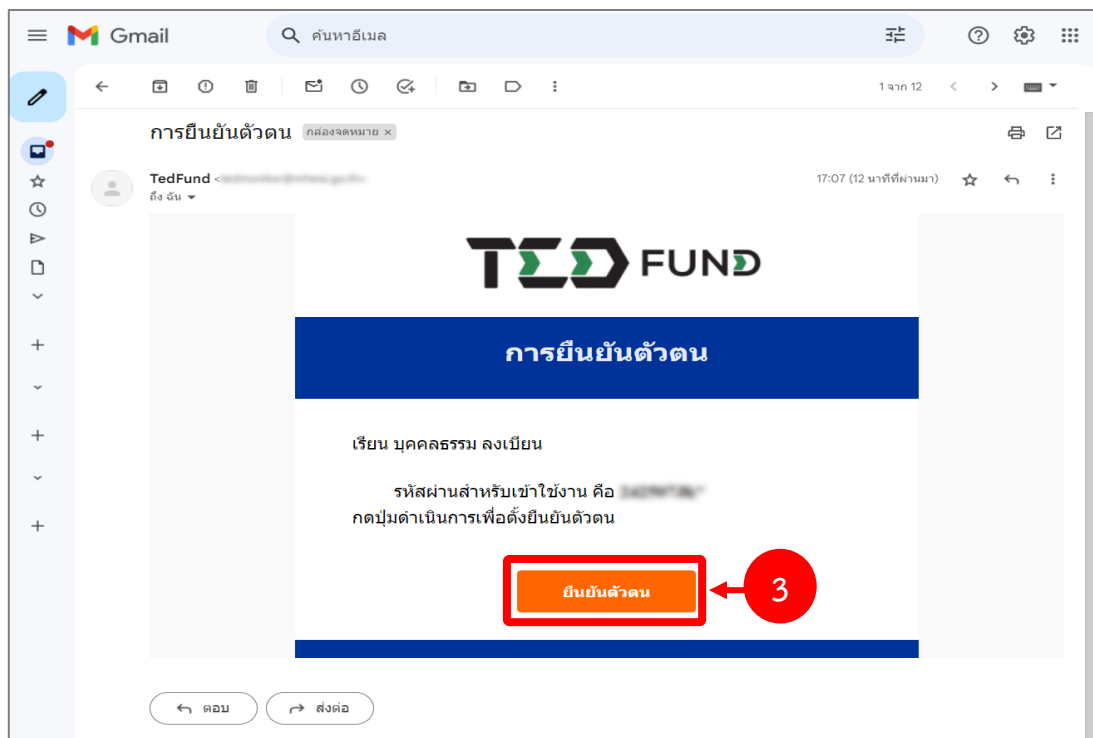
Gmail

ค้นหาอีเมล

1 จาก 12

การยืนยันตัวตน กล่องจดหมาย ×

TedFund <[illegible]>
ถึง ฉัน

17:07 (12 นาทีที่ผ่านมา)

TED FUND

การยืนยันตัวตน

เรียน บุคคลธรรม ลงเบียน

รหัสผ่านสำหรับเข้าใช้งาน คือ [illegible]
กดปุ่มดำเนินการเพื่อตั้งยืนยันตัวตน

ยืนยันตัวตน

3

ตอบ

ส่งต่อ